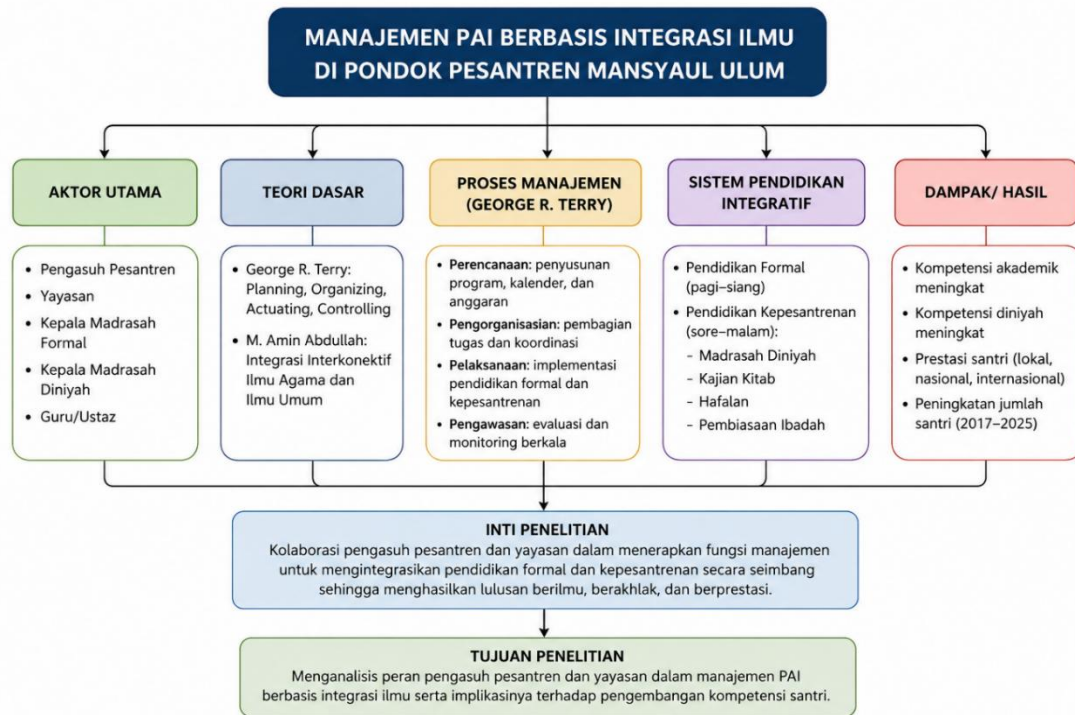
MANAJEMEN PAI BERBASIS INTEGRASI ILMU DI PONDOK PESANTREN MANSYAUL ULUM

AKTOR UTAMA

- Pengasuh Pesantren
- Yayasan
- Kepala Madrasah Formal
- Kepala Madrasah Diniyah
- Guru/Ustaz

TEORI DASAR

- George R. Terry: Planning, Organizing, Actuating, Controlling
- M. Amin Abdullah: Integrasi Interkonektif Ilmu Agama dan Ilmu Umum

PROSES MANAJEMEN (GEORGE R. TERRY)

- Perencanaan: penyusunan program, kalender, dan anggaran
- Pengorganisasian: pembagian tugas dan koordinasi
- Pelaksanaan: implementasi pendidikan formal dan kepesantrenan
- Pengawasan: evaluasi dan monitoring berkala

SISTEM PENDIDIKAN INTEGRATIF

- Pendidikan Formal (pagi–siang)
- Pendidikan Kepesantrenan (sore–malam):
  - Madrasah Diniyah
  - Kajian Kitab
  - Hafalan
  - Pembiasaan Ibadah

DAMPAK/ HASIL

- Kompetensi akademik meningkat
- Kompetensi diniyah meningkat
- Prestasi santri (lokal, nasional, internasional)
- Peningkatan jumlah santri (2017–2025)

INTI PENELITIAN

Kolaborasi pengasuh pesantren dan yayasan dalam menerapkan fungsi manajemen untuk mengintegrasikan pendidikan formal dan kepesantrenan secara seimbang sehingga menghasilkan lulusan berilmu, berakhlak, dan berprestasi.

TUJUAN PENELITIAN

Menganalisis peran pengasuh pesantren dan yayasan dalam manajemen PAI berbasis integrasi ilmu serta implikasinya terhadap pengembangan kompetensi santri.